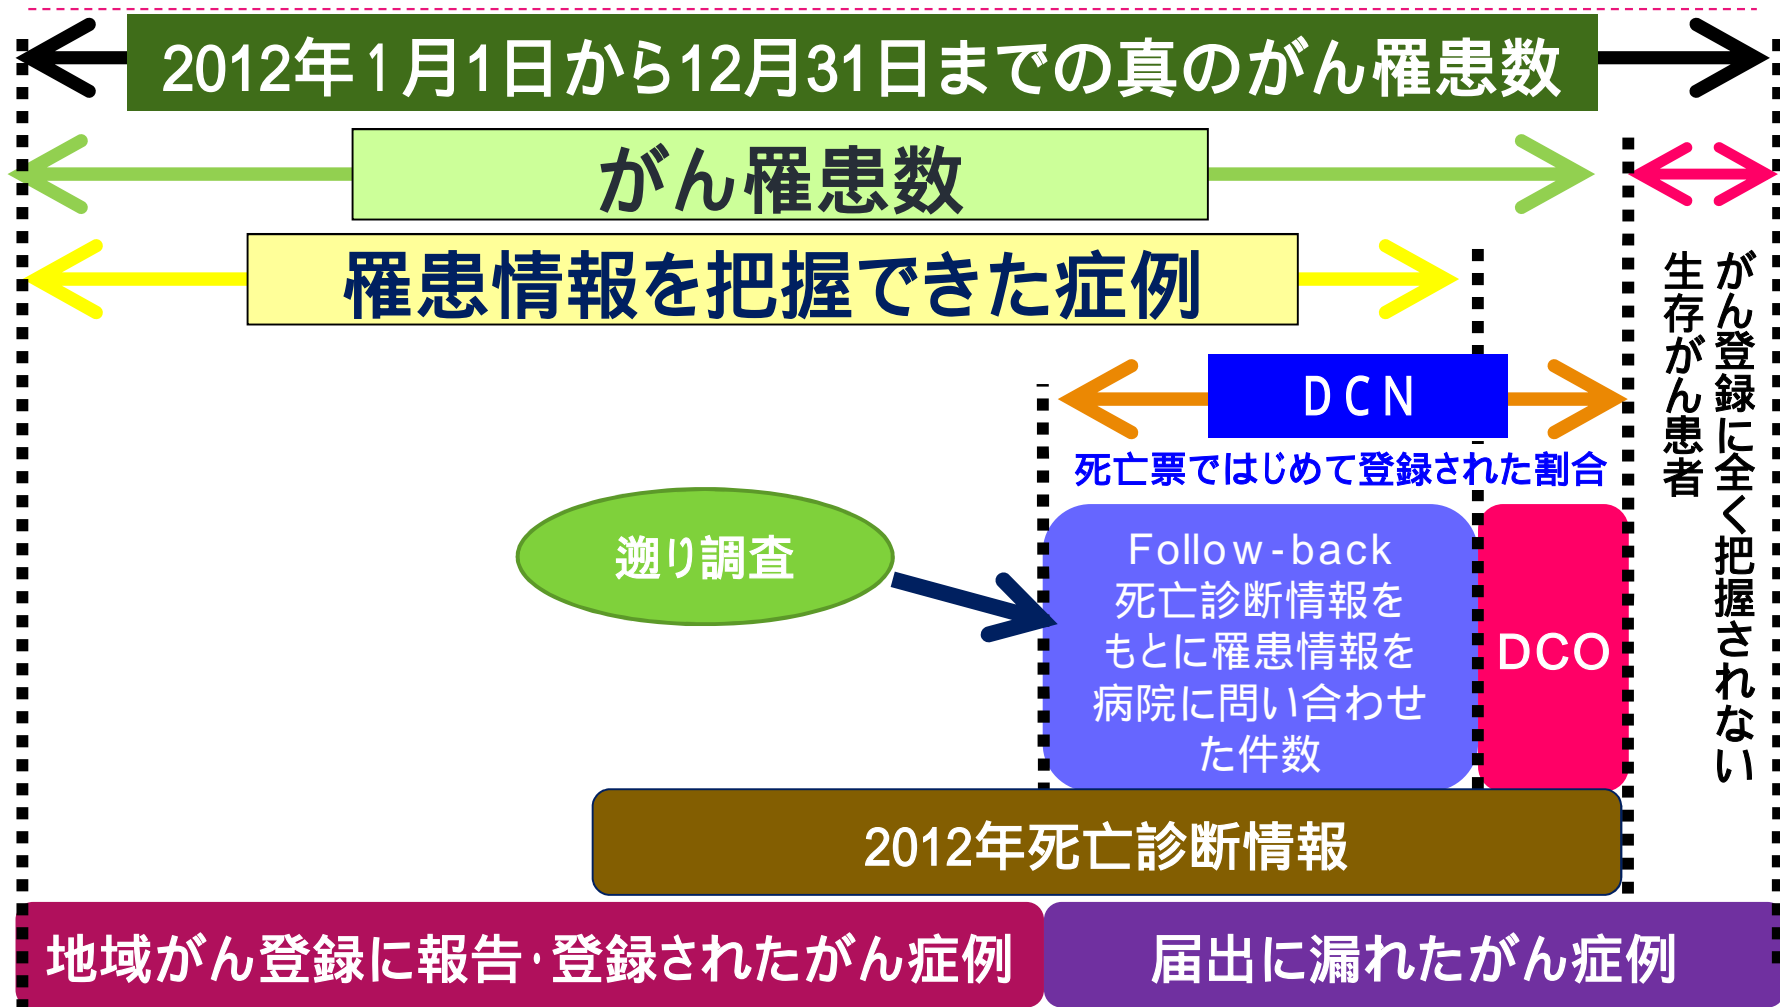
2012年1月1日から12月31日までの真のがん罹患数

がん罹患数

罹患情報を把握できた症例

DCN

死亡票ではじめて登録された割合

がん登録に全く把握されない生存がん患者

遡り調査

Follow-back
死亡診断情報をもとに罹患情報を病院に問い合わせた件数

DCO

2012年死亡診断情報

地域がん登録に報告･登録されたがん症例

届出に漏れたがん症例